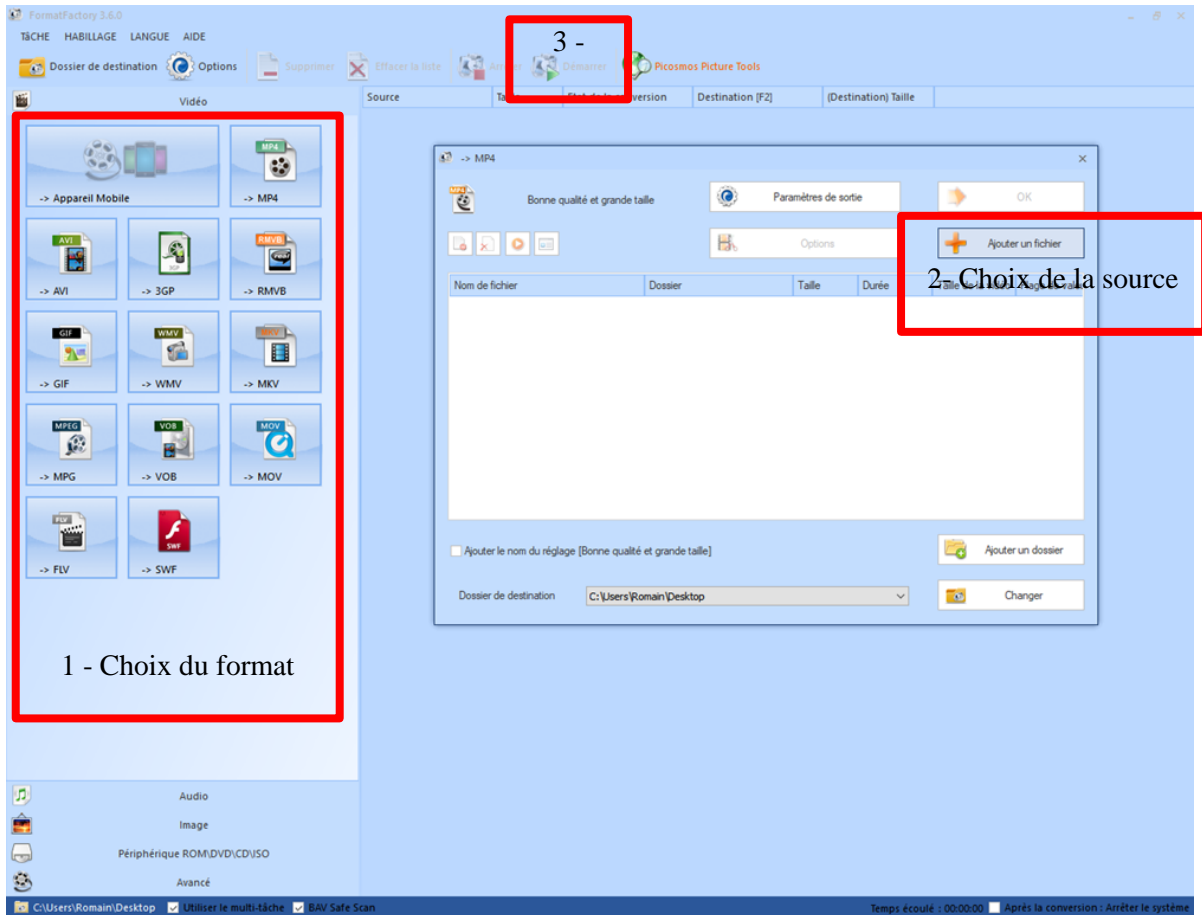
FormatFactory 3.6.0

TÂCHE HABILLAGE LANGUE AIDE

Dossier de destination Options Supprimer Effacer la liste Arrêter Démarrer Picosmos Picture Tools

3 -

Vidéo

Source Taille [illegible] conversion Destination [FZ] (Destination) Taille

-> Appareil Mobile
MP4 -> MP4
AVI -> AVI
3GP -> 3GP
RMVB -> RMVB
GIF -> GIF
WMV -> WMV
-> MKV
MPEG -> MPG
VOB -> VOB
MOV -> MOV
FLV -> FLV
SWF -> SWF

1 - Choix du format

Audio
Image
Périphérique ROM\DVD\CD\ISO
Avancé

-> MP4

MP4 Bonne qualité et grande taille

Paramètres de sortie

OK

Options

Ajouter un fichier

2- Choix de la source

Nom de fichier Dossier Taille Durée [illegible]

Ajouter le nom du réglage [Bonne qualité et grande taille]

Ajouter un dossier

Dossier de destination C:\Users\Romain\Desktop

Changer

C:\Users\Romain\Desktop Utiliser le multi-tâche BAV Safe Scan

Temps écoulé : 00:00:00 Après la conversion : Arrêter le système